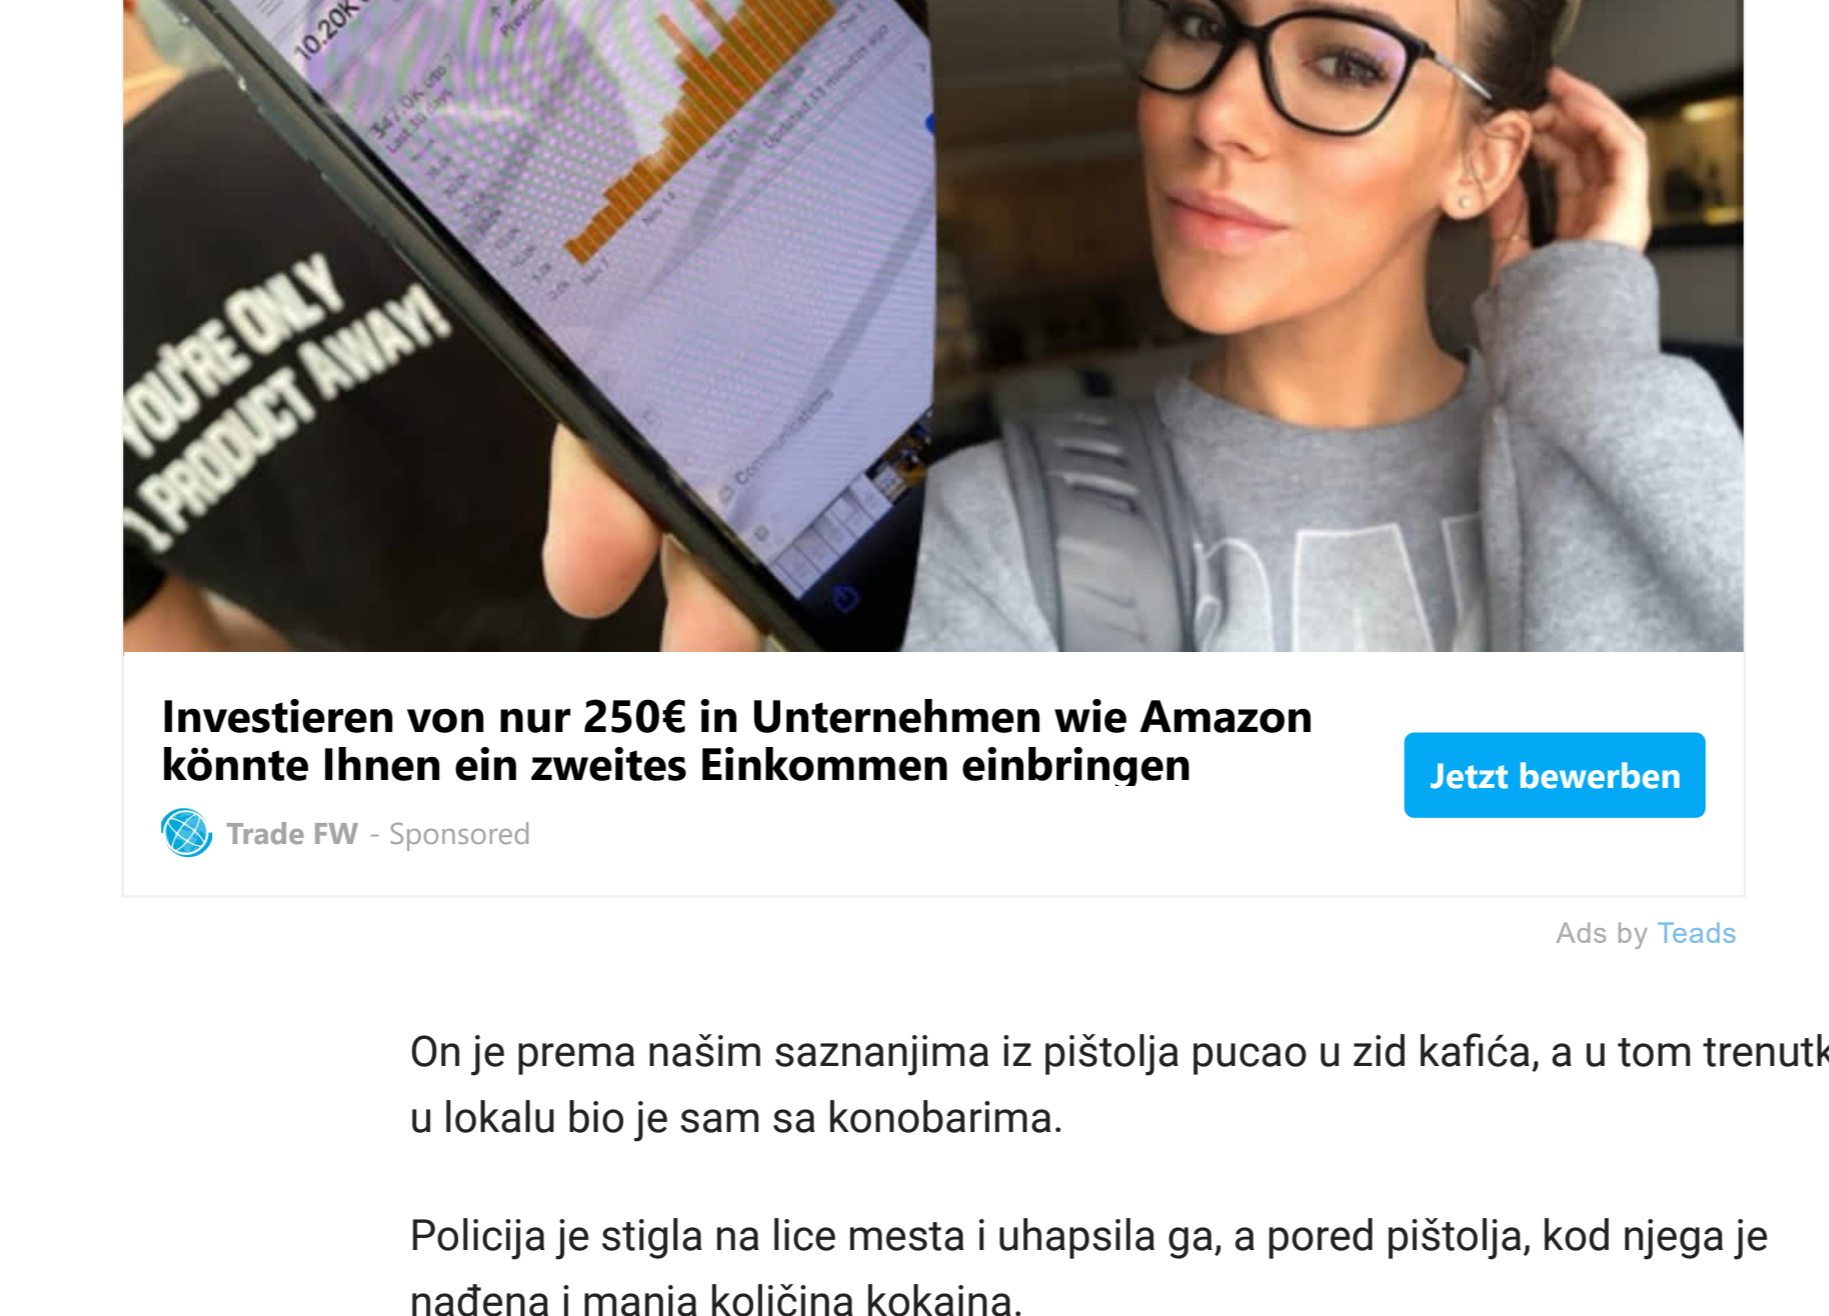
YOU'RE ONLY 1 PRODUCT AWAY!

Investieren von nur 250€ in Unternehmen wie Amazon könnte Ihnen ein zweites Einkommen einbringen

Jetzt bewerben

Trade FW - Sponsored

Ads by Teads

On je prema našim saznanjima iz pištolja pucao u zid kafića, a u tom trenutk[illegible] u lokalu bio je sam sa konobarima.

Policija je stigla na lice mesta i uhapsila ga, a pored pištolja, kod njega je nađena i manja količina kokaina.